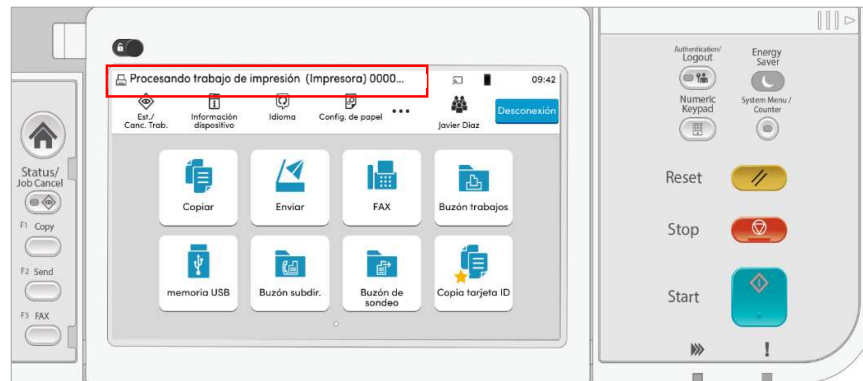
Procesando trabajo de impresión (Impresora) 0000...

09:42

Est./ Canc. Trab.

Información dispositivo

Idioma

Config. de papel

Javier Diaz

Desconexión

Copiar

Enviar

FAX

Buzón trabajos

memoria USB

Buzón subdir.

Buzón de sondeo

Copia tarjeta ID

Status/ Job Cancel

F1 Copy

F2 Send

F3 FAX

Authentication/ Logout

Energy Saver

Numeric Keypad

System Menu / Counter

Reset

Stop

Start